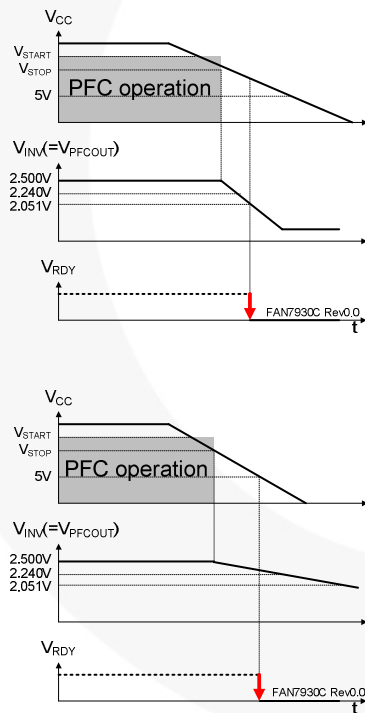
$V_{CC}$
$V_{START}$
$V_{STOP}$
5V
PFC operation
$V_{INV}$(=$V_{PFCOUT}$)
2.500V
2.240V
2.051V
$V_{RDY}$
FAN7930C Rev0.0
t

$V_{CC}$
$V_{START}$
$V_{STOP}$
5V
PFC operation
$V_{INV}$(=$V_{PFCOUT}$)
2.500V
2.240V
2.051V
$V_{RDY}$
FAN7930C Rev0.0
t